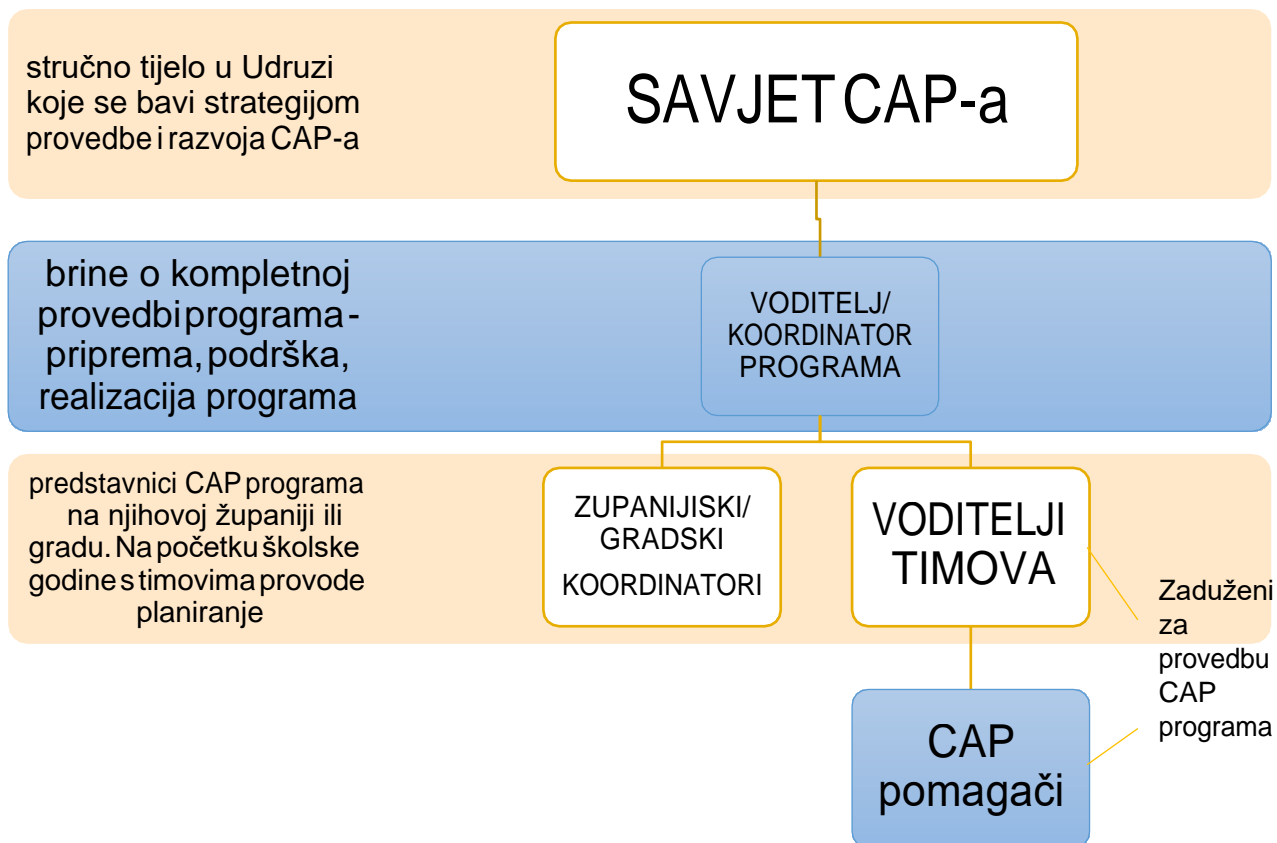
stručno tijelo u Udruzi koje se bavi strategijom provedbe i razvoja CAP-a

SAVJET CAP-a

brine o kompletnoj provedbi programa - priprema, podrška, realizacija programa

VODITELJ/ KOORDINATOR PROGRAMA

predstavnici CAP programa na njihovoj županiji ili gradu. Na početku školske godine s timovima provode planiranje

ZUPANIJISKI/ GRADSKI KOORDINATORI

VODITELJI TIMOVA

Zaduženi za provedbu CAP programa

CAP pomagači